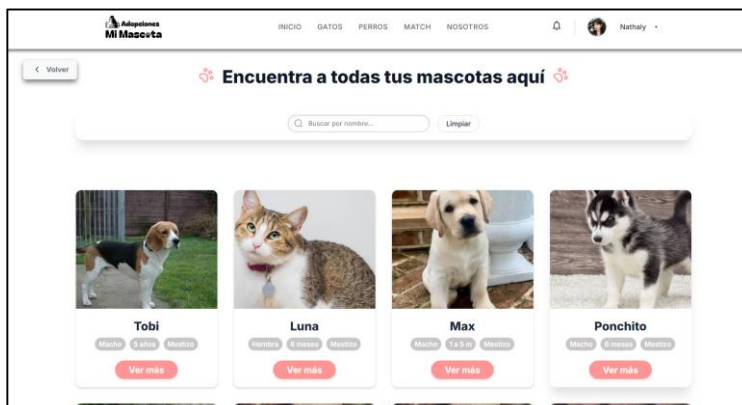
Adopciones
Mi Mascota

INICIO GATOS PERROS MATCH NOSOTROS

Nathaly

< Volver

Encuentra a todas tus mascotas aquí

Buscar por nombre...

Limpiar

Tobi
Macho 5 años Mestizo
Ver más

Luna
Hembra 6 meses Mestizo
Ver más

Max
Macho 1 a 5 m Mestizo
Ver más

Ponchito
Macho 6 meses Mestizo
Ver más